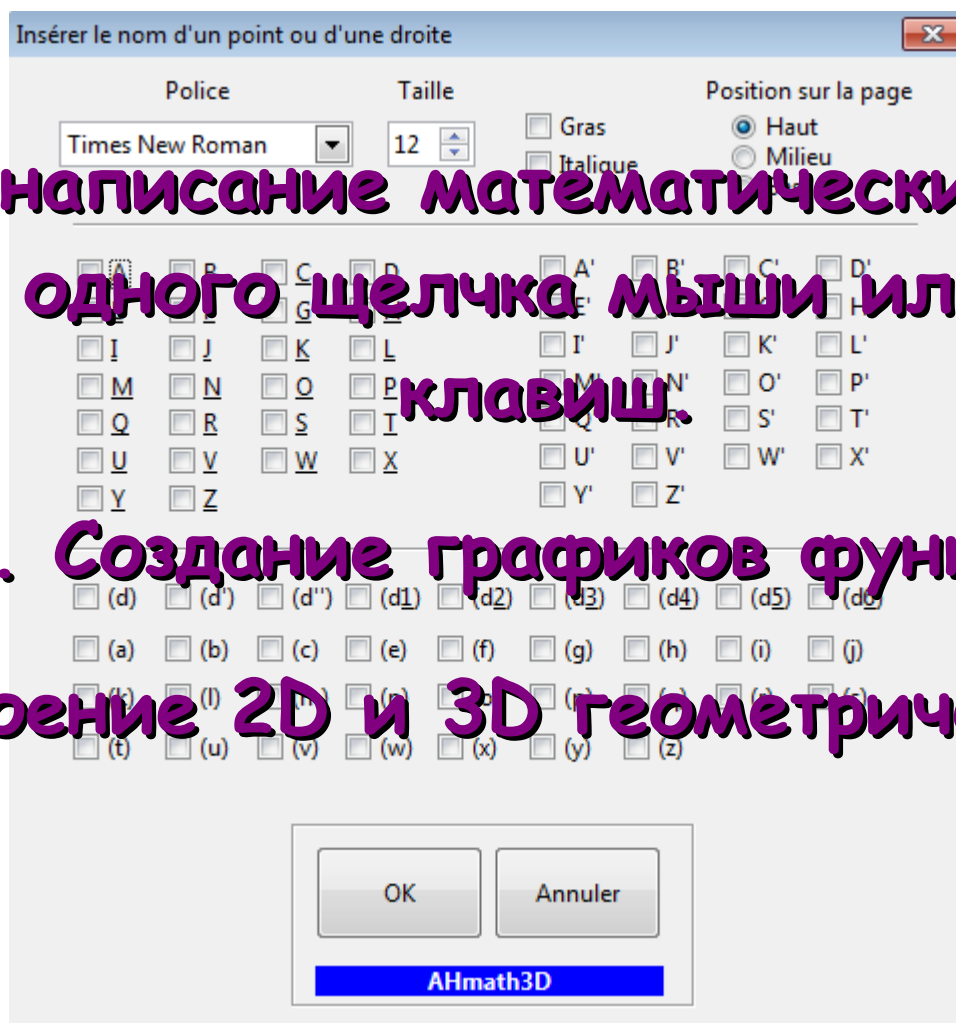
Insérer le nom d'un point ou d'une droite

Police
Times New Roman
Taille
12
Gras
Italique
Position sur la page
Haut
Milieu

написание математически
одного щелчка мыши ил
клавиш.

A B C D
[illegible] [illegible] G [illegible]
I J K L
M N O P
Q R S T
U V W X
Y Z

A' B' C' D'
E' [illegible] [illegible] H'
I' J' K' L'
M' N' O' P'
Q' R' S' T'
U' V' W' X'
Y' Z'

. Создание графиков фун

(d) (d') (d'') (d1) (d2) (d3) (d4) (d5) (d6)
(a) (b) (c) (e) (f) (g) (h) (i) (j)

роение 2D и 3D геометрич

(t) (u) (v) (w) (x) (y) (z)

OK
Annuler
AHmath3D